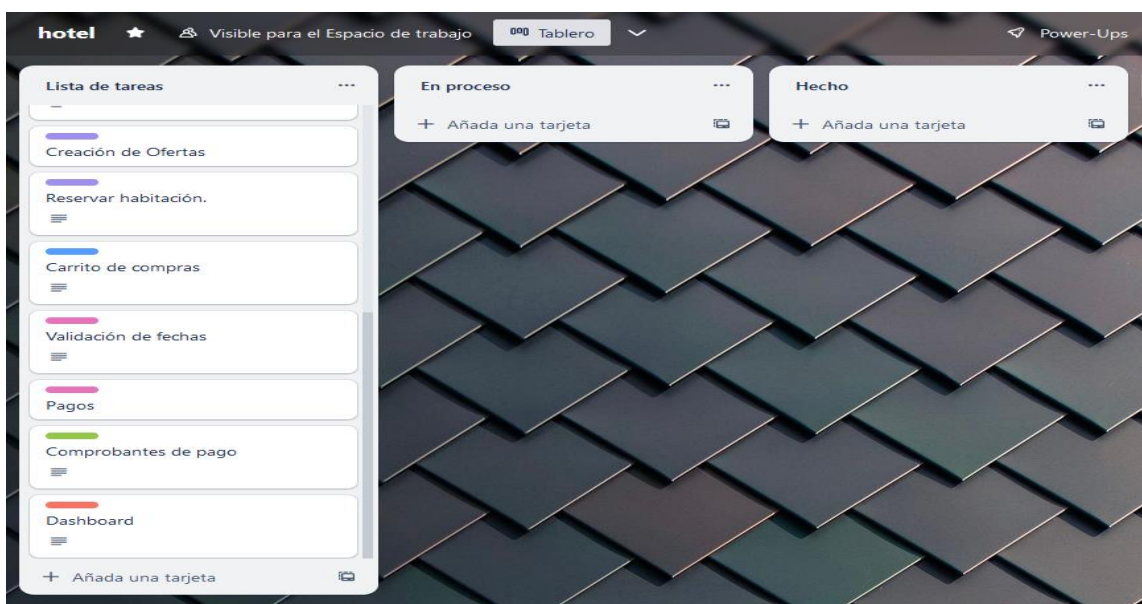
hotel Visible para el Espacio de trabajo Tablero Power-Ups

Lista de tareas ...

Creación de Ofertas

Reservar habitación.

Carrito de compras

Validación de fechas

Pagos

Comprobantes de pago

Dashboard

+ Añada una tarjeta

En proceso ...

+ Añada una tarjeta

Hecho ...

+ Añada una tarjeta